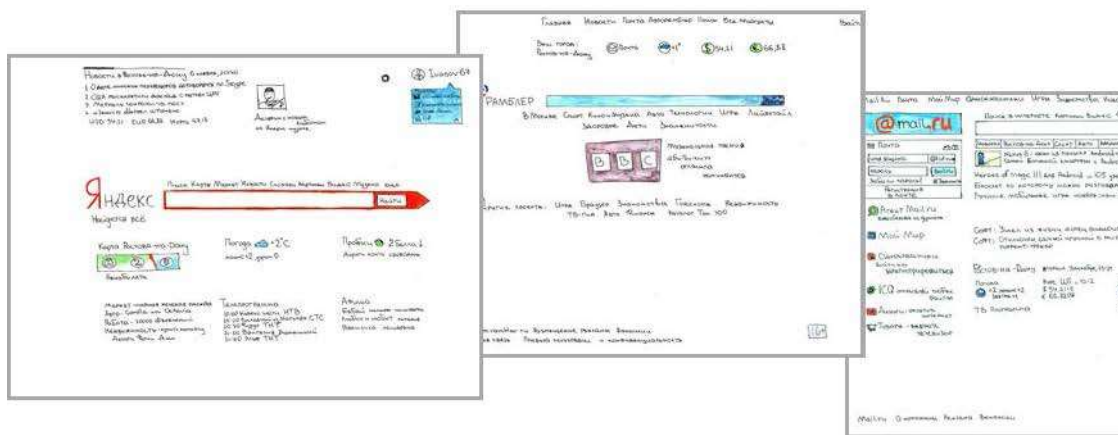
Новости в Ростове-на-Дону 6 июня, 2010
Ivanov67
Яндекс
Найдётся всё
Найти
Карта Ростова-на-Дону
Погода +2°C
Пробки 2 балла
Маркет
Телепрограмма
Афиша

Главная Новости Почта Авторизация Поиск Все проекты
РАМБЛЕР
BBC

@mail.ru
Почта
Мой Мир
Одноклассники
ICQ
Ответы Mail.ru
Погода
Ростов-на-Дону
ТВ программа
Mail.ru